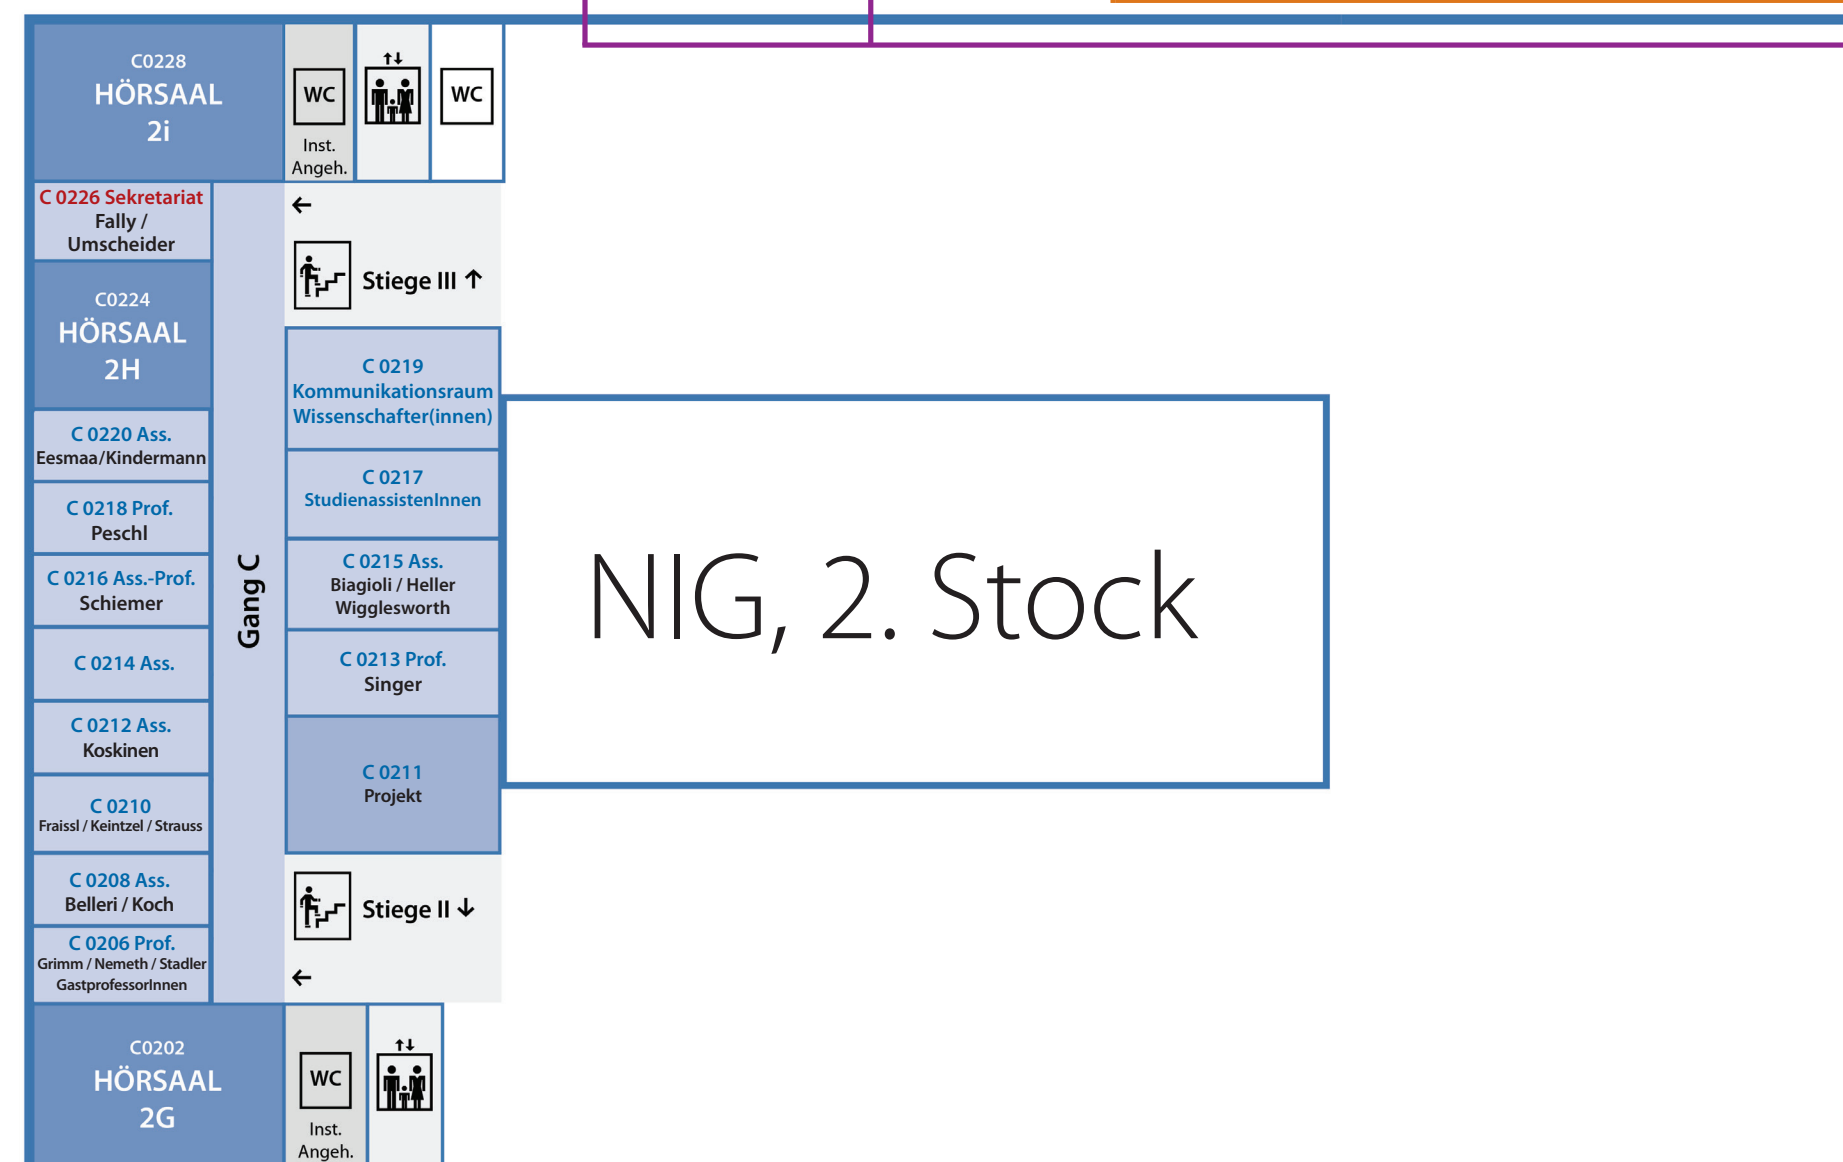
C0228
HÖRSAAL
2i

WC
Inst.
Angeh.

↑↓

WC

C 0226 Sekretariat
Fally /
Umscheider

←

Stiege III ↑

C0224
HÖRSAAL
2H

C 0219
Kommunikationsraum
Wissenschafter(innen)

C 0220 Ass.
Eesmaa/Kindermann

C 0217
StudienassistenInnen

C 0218 Prof.
Peschl

C 0215 Ass.
Biagioli / Heller
Wigglesworth

NIG, 2. Stock

C 0216 Ass.-Prof.
Schiemer

Gang C

C 0214 Ass.

C 0213 Prof.
Singer

C 0212 Ass.
Koskinen

C 0211
Projekt

C 0210
Fraissl / Keintzel / Strauss

C 0208 Ass.
Belleri / Koch

Stiege II ↓

C 0206 Prof.
Grimm / Nemeth / Stadler
GastprofessorInnen

←

C0202
HÖRSAAL
2G

WC
Inst.
Angeh.

↑↓